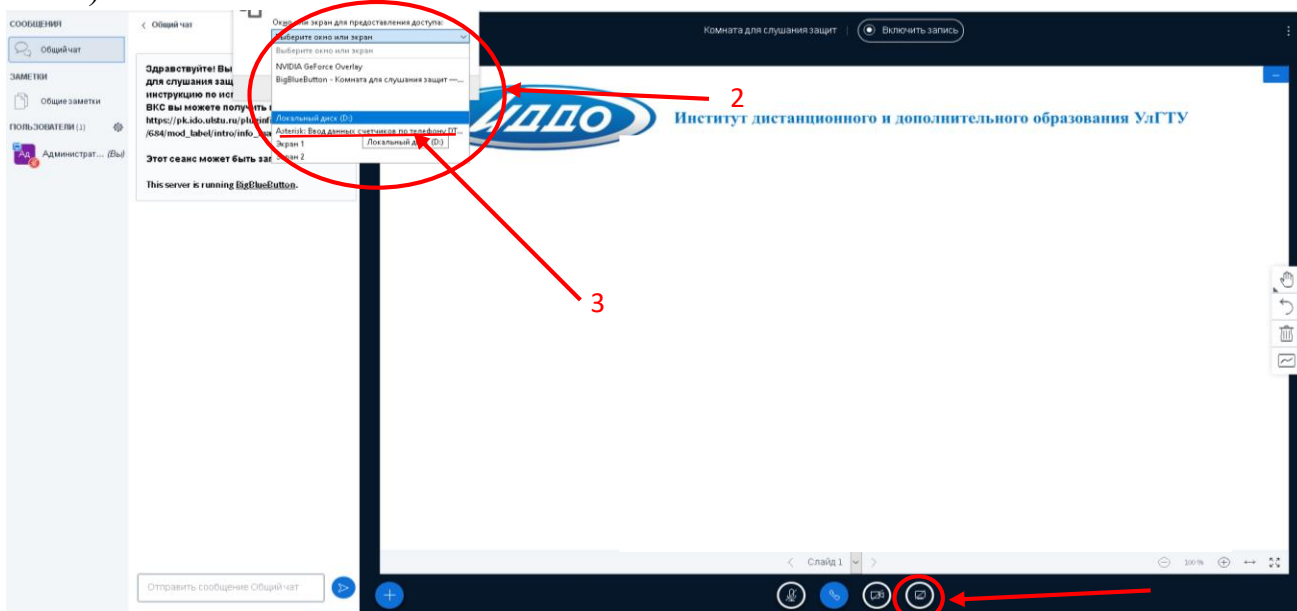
СООБЩЕНИЯ

Общий чат

ЗАМЕТКИ

Общие заметки

ПОЛЬЗОВАТЕЛИ (1)

Администрат... (Вы)

< Общий чат

Здравствуйте! Вы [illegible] для слушания защ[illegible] инструкцию по ис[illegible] ВКС вы можете получить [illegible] https://pk.ido.ulstu.ru/plugin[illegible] /684/mod_label/intro/info_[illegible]

Этот сеанс может быть за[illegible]

This server is running BigBlueButton.

Отправить сообщение Общий чат

Окно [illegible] экран для предоставления доступа:

Выберите окно или экран

Выберите окно или экран

NVIDIA GeForce Overlay

BigBlueButton - Комната для слушания защит —...

Локальный диск (D:)

Asterisk: Ввод данных счетчиков по телефону DT...

Экран 1

Экран 2

Локальный диск (D:)

Комната для слушания защит

Включить запись

2

3

ИДДО

Институт дистанционного и дополнительного образования УлГТУ

Слайд 1

100%